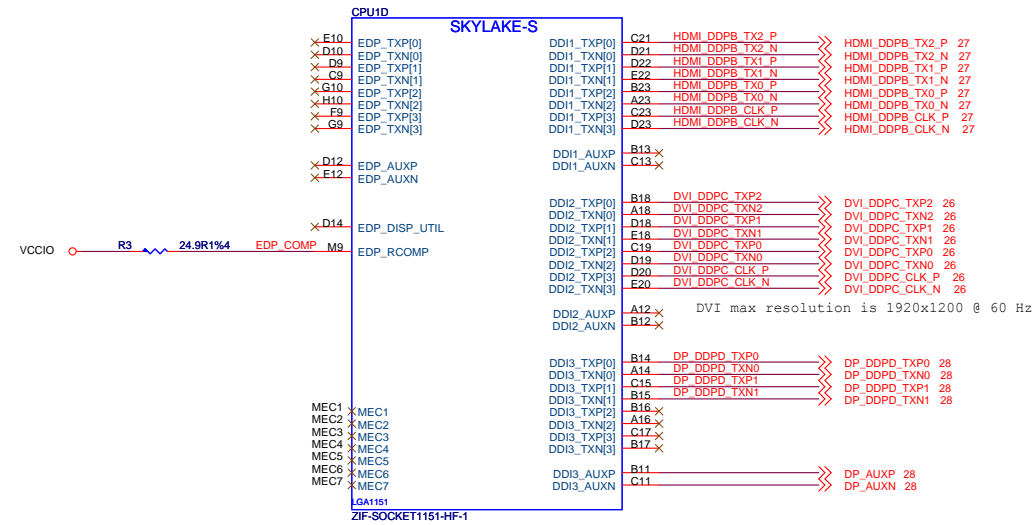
CPU1D
SKYLAKE-S

E10 EDP_TXP[0]
D10 EDP_TXN[0]
D9 EDP_TXP[1]
C9 EDP_TXN[1]
G10 EDP_TXP[2]
H10 EDP_TXN[2]
F9 EDP_TXP[3]
G9 EDP_TXN[3]

D12 EDP_AUXP
E12 EDP_AUXN

D14 EDP_DISP_UTIL

VCCIO R3 24.9R1%4 EDP_COMP M9 EDP_RCOMP

MEC1 MEC1
MEC2 MEC2
MEC3 MEC3
MEC4 MEC4
MEC5 MEC5
MEC6 MEC6
MEC7 MEC7

LGA1151
ZIF-SOCKET1151-HF-1

DDI1_TXP[0] C21 HDMI_DDPB_TX2_P HDMI_DDPB_TX2_P 27
DDI1_TXN[0] D21 HDMI_DDPB_TX2_N HDMI_DDPB_TX2_N 27
DDI1_TXP[1] D22 HDMI_DDPB_TX1_P HDMI_DDPB_TX1_P 27
DDI1_TXN[1] E22 HDMI_DDPB_TX1_N HDMI_DDPB_TX1_N 27
DDI1_TXP[2] B23 HDMI_DDPB_TX0_P HDMI_DDPB_TX0_P 27
DDI1_TXN[2] A23 HDMI_DDPB_TX0_N HDMI_DDPB_TX0_N 27
DDI1_TXP[3] C23 HDMI_DDPB_CLK_P HDMI_DDPB_CLK_P 27
DDI1_TXN[3] D23 HDMI_DDPB_CLK_N HDMI_DDPB_CLK_N 27

DDI1_AUXP B13
DDI1_AUXN C13

DDI2_TXP[0] B18 DVI_DDPC_TXP2 DVI_DDPC_TXP2 26
DDI2_TXN[0] A18 DVI_DDPC_TXN2 DVI_DDPC_TXN2 26
DDI2_TXP[1] D18 DVI_DDPC_TXP1 DVI_DDPC_TXP1 26
DDI2_TXN[1] E18 DVI_DDPC_TXN1 DVI_DDPC_TXN1 26
DDI2_TXP[2] C19 DVI_DDPC_TXP0 DVI_DDPC_TXP0 26
DDI2_TXN[2] D19 DVI_DDPC_TXN0 DVI_DDPC_TXN0 26
DDI2_TXP[3] D20 DVI_DDPC_CLK_P DVI_DDPC_CLK_P 26
DDI2_TXN[3] E20 DVI_DDPC_CLK_N DVI_DDPC_CLK_N 26

DVI max resolution is 1920x1200 @ 60 Hz

DDI2_AUXP A12
DDI2_AUXN B12

DDI3_TXP[0] B14 DP_DDPD_TXP0 DP_DDPD_TXP0 28
DDI3_TXN[0] A14 DP_DDPD_TXN0 DP_DDPD_TXN0 28
DDI3_TXP[1] C15 DP_DDPD_TXP1 DP_DDPD_TXP1 28
DDI3_TXN[1] B15 DP_DDPD_TXN1 DP_DDPD_TXN1 28
DDI3_TXP[2] B16
DDI3_TXN[2] A16
DDI3_TXP[3] C17
DDI3_TXN[3] B17

DDI3_AUXP B11 DP_AUXP 28
DDI3_AUXN C11 DP_AUXN 28